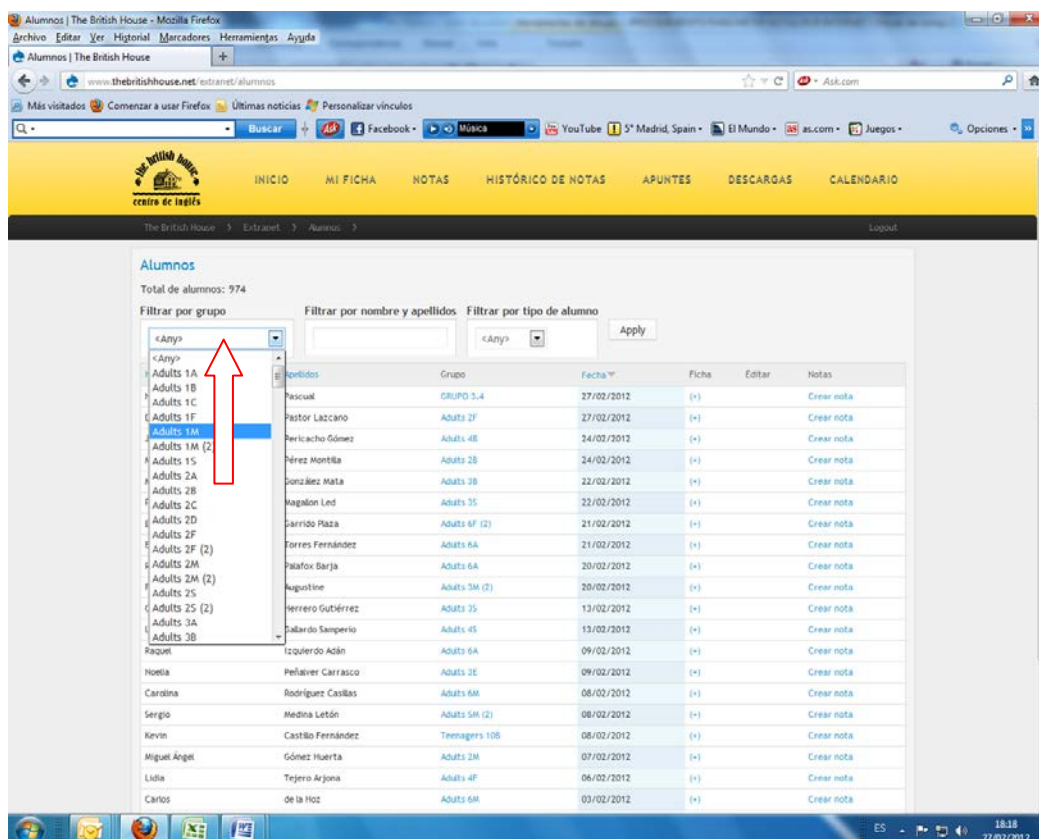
Alumnos | The British House - Mozilla Firefox

Archivo Editar Ver Historial Marcadores Herramientas Ayuda

Alumnos | The British House

www.thebritishhouse.net/extranet/alumnos

Ask.com

Más visitados Comenzar a usar Firefox Últimas noticias Personalizar vínculos

Buscar Facebook Música YouTube 5° Madrid, Spain El Mundo as.com Juegos Opciones

the british house centro de inglés

INICIO MI FICHA NOTAS HISTÓRICO DE NOTAS APUNTES DESCARGAS CALENDARIO

The British House > Extranet > Alumnos > Logout

Alumnos

Total de alumnos: 974

Filtrar por grupo | Filtrar por nombre y apellidos | Filtrar por tipo de alumno

<Any> <Any> Apply

<Any>
Adults 1A
Adults 1B
Adults 1C
Adults 1F
Adults 1M
Adults 1M (2)
Adults 1S
Adults 2A
Adults 2B
Adults 2C
Adults 2D
Adults 2F
Adults 2F (2)
Adults 2M
Adults 2M (2)
Adults 2S
Adults 2S (2)
Adults 3A
Adults 3B

| | Apellidos | Grupo | Fecha | Ficha | Editar | Notas |
|---|---|---|---|---|---|---|
| | Pascual | GRUPO 3.4 | 27/02/2012 | (+) | | Crear nota |
| | Pastor Lazcano | Adults 2F | 27/02/2012 | (+) | | Crear nota |
| | Pericacho Gómez | Adults 4B | 24/02/2012 | (+) | | Crear nota |
| | Pérez Montilla | Adults 2B | 24/02/2012 | (+) | | Crear nota |
| | González Mata | Adults 3B | 22/02/2012 | (+) | | Crear nota |
| | Magalon Led | Adults 3S | 22/02/2012 | (+) | | Crear nota |
| | Garrido Plaza | Adults 6F (2) | 21/02/2012 | (+) | | Crear nota |
| | Torres Fernández | Adults 6A | 21/02/2012 | (+) | | Crear nota |
| | Palafox Barja | Adults 6A | 20/02/2012 | (+) | | Crear nota |
| | Augustine | Adults 5M (2) | 20/02/2012 | (+) | | Crear nota |
| | Herrero Gutiérrez | Adults 3S | 13/02/2012 | (+) | | Crear nota |
| | Gallardo Samperio | Adults 4S | 13/02/2012 | (+) | | Crear nota |
| Raquel | Izquierdo Adán | Adults 6A | 09/02/2012 | (+) | | Crear nota |
| Noelia | Peñalver Carrasco | Adults 3E | 09/02/2012 | (+) | | Crear nota |
| Carolina | Rodríguez Casillas | Adults 6M | 08/02/2012 | (+) | | Crear nota |
| Sergio | Medina Letón | Adults 5M (2) | 08/02/2012 | (+) | | Crear nota |
| Kevin | Castillo Fernández | Teenagers 10B | 08/02/2012 | (+) | | Crear nota |
| Miguel Ángel | Gómez Huerta | Adults 2M | 07/02/2012 | (+) | | Crear nota |
| Lidia | Tejero Arjona | Adults 4F | 06/02/2012 | (+) | | Crear nota |
| Carlos | de la Hoz | Adults 6M | 03/02/2012 | (+) | | Crear nota |

ES 18:18 27/02/2012